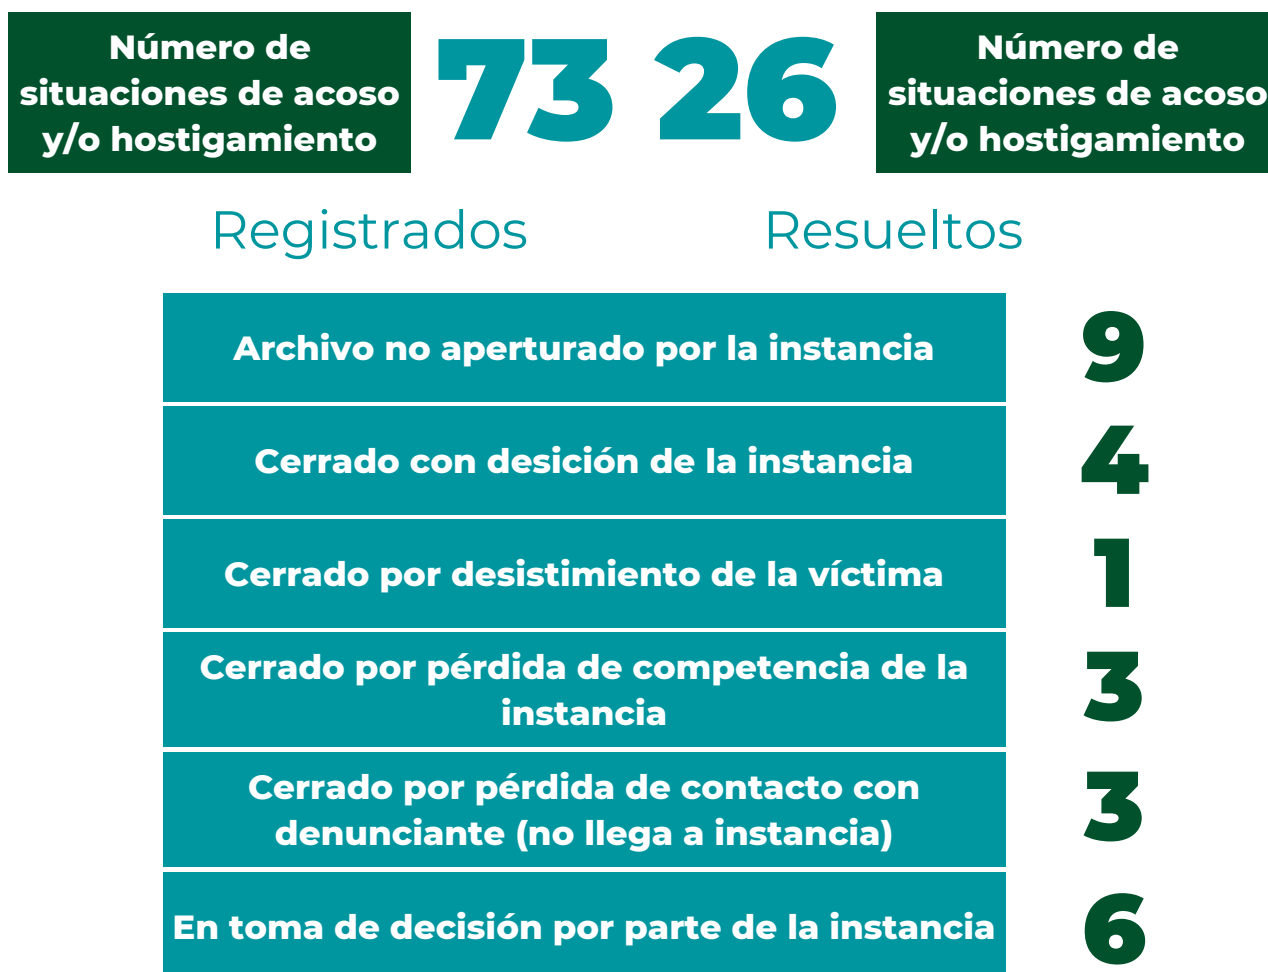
Número de situaciones de acoso y/o hostigamiento

73

26

Número de situaciones de acoso y/o hostigamiento

Registrados

Resueltos

| Archivo no aperturado por la instancia | 9 |
|---|---|
| Cerrado con desición de la instancia | 4 |
| Cerrado por desistimiento de la víctima | 1 |
| Cerrado por pérdida de competencia de la instancia | 3 |
| Cerrado por pérdida de contacto con denunciante (no llega a instancia) | 3 |
| En toma de decisión por parte de la instancia | 6 |